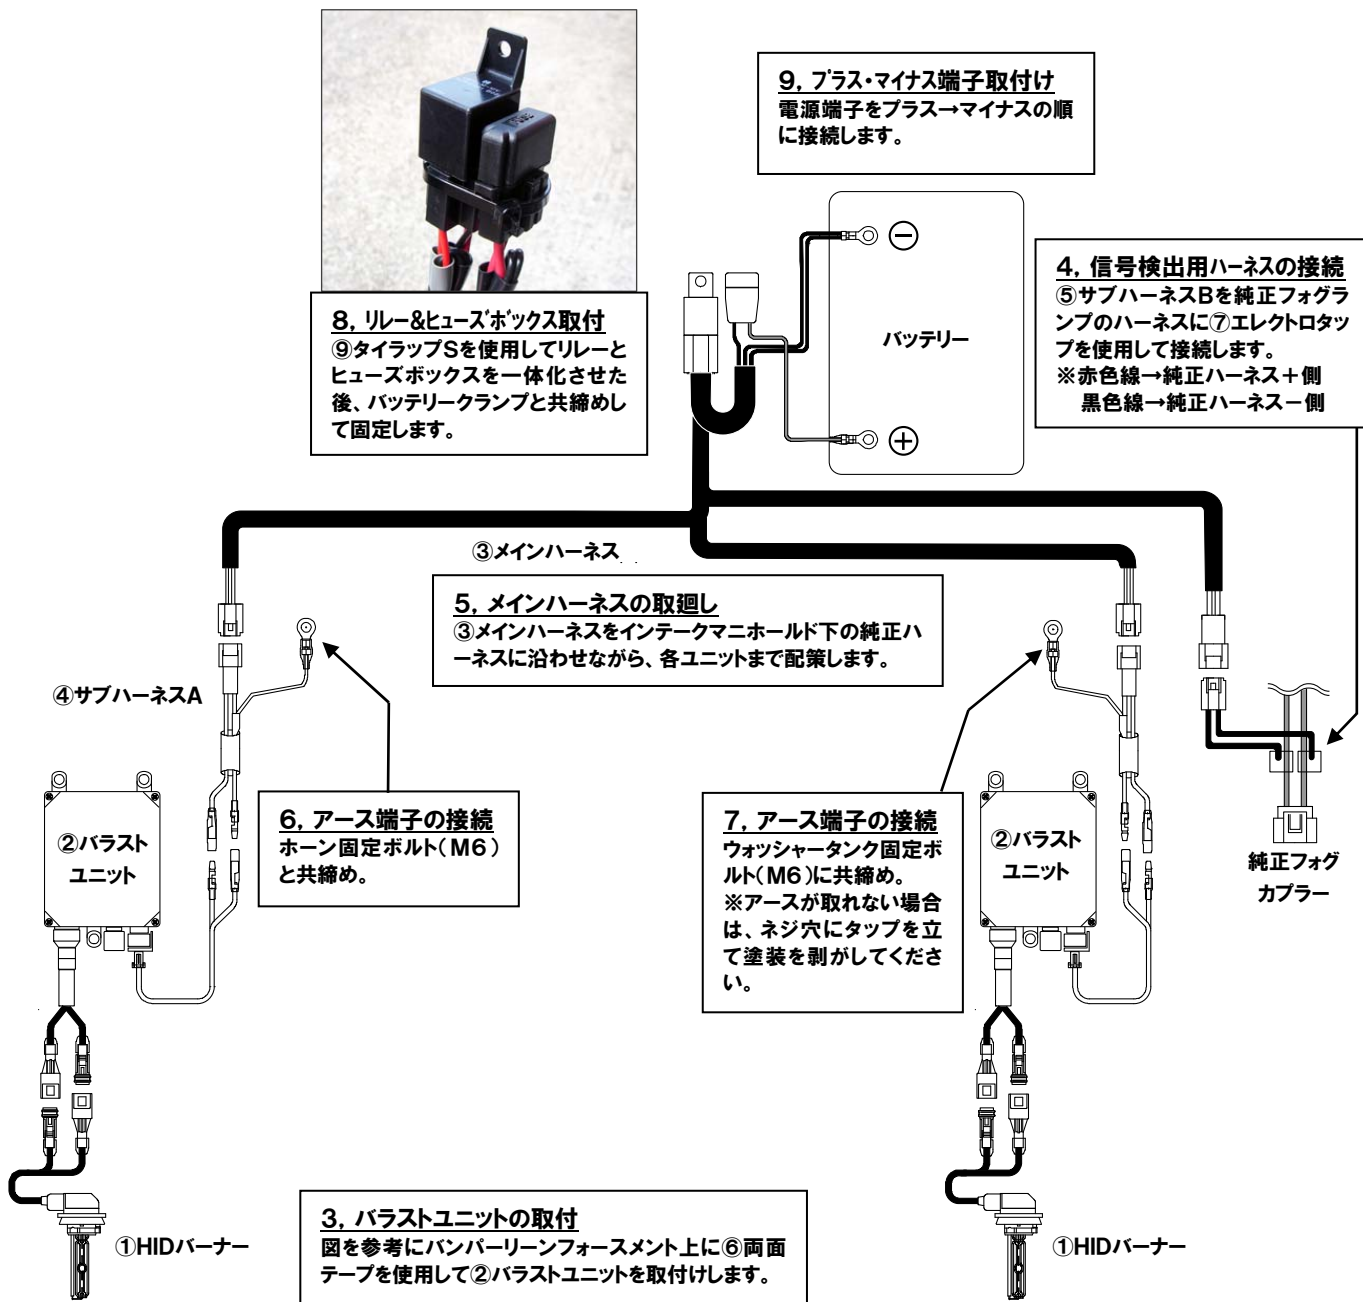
9, プラス・マイナス端子取付け
電源端子をプラス→マイナスの順に接続します。

8, リレー&ヒューズボックス取付
⑨タイラップSを使用してリレーとヒューズボックスを一体化させた後、バッテリークランプと共締めして固定します。

バッテリー

4, 信号検出用ハーネスの接続
⑤サブハーネスBを純正フォグランプのハーネスに⑦エレクトロタップを使用して接続します。
※赤色線→純正ハーネス＋側
黒色線→純正ハーネス－側

③メインハーネス

5, メインハーネスの取廻し
③メインハーネスをインテークマニホールド下の純正ハーネスに沿わせながら、各ユニットまで配策します。

④サブハーネスA

②バラストユニット

6, アース端子の接続
ホーン固定ボルト（M6）と共締め。

7, アース端子の接続
ウォッシャータンク固定ボルト（M6）に共締め。
※アースが取れない場合は、ネジ穴にタップを立て塗装を剥がしてください。

②バラストユニット

純正フォグカプラー

①HIDバーナー

3, バラストユニットの取付
図を参考にバンパーリーンフォースメント上に⑥両面テープを使用して②バラストユニットを取付けします。

①HIDバーナー